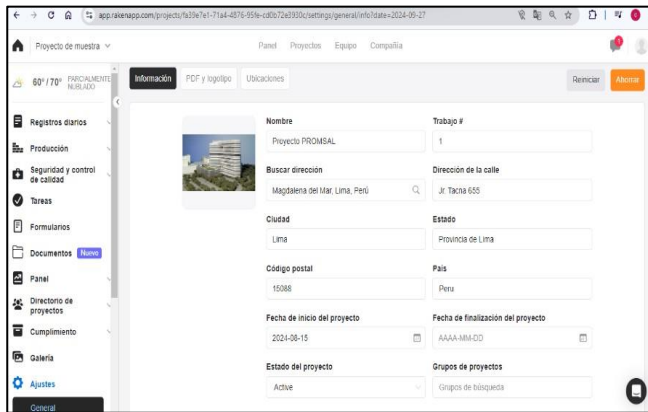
app.rakenapp.com/projects/fa39e7e1-71a4-4876-95fe-cd0b72e3930c/settings/general/info?date=2024-09-27

Proyecto de muestra
Panel Proyectos Equipo Compañía

60°/70° PARCIALMENTE NUBLADO

Registros diarios
Producción
Seguridad y control de calidad
Tareas
Formularios
Documentos Nuevo
Panel
Directorio de proyectos
Cumplimiento
Galería
Ajustes
General

Información PDF y logotipo Ubicaciones
Reiniciar Ahorrar

Nombre
Proyecto PROMSAL
Trabajo #
1
Buscar dirección
Magdalena del Mar, Lima, Perú
Dirección de la calle
Jr. Tacna 655
Ciudad
Lima
Estado
Provincia de Lima
Código postal
15088
País
Peru
Fecha de inicio del proyecto
2024-08-15
Fecha de finalización del proyecto
AAAA-MM-DD
Estado del proyecto
Active
Grupos de proyectos
Grupos de búsqueda